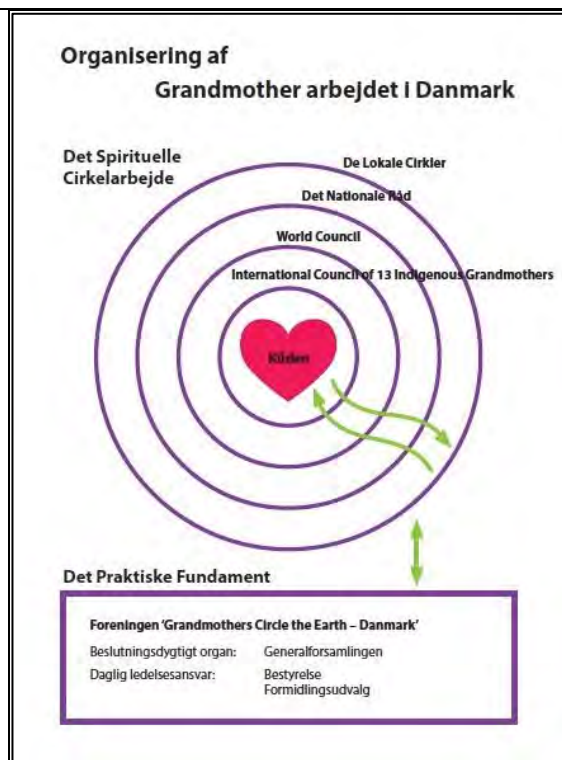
Organisering af
Grandmother arbejdet i Danmark

Det Spirituelle Cirkelarbejde

De Lokale Cirkler

Det Nationale Råd

World Council

International Council of 13 Indigenous Grandmothers

Kilden

Det Praktiske Fundament

Foreningen 'Grandmothers Circle the Earth – Danmark'

Beslutningsdygtigt organ: Generalforsamlingen

Daglig ledelsesansvar: Bestyrelse
Formidlingsudvalg